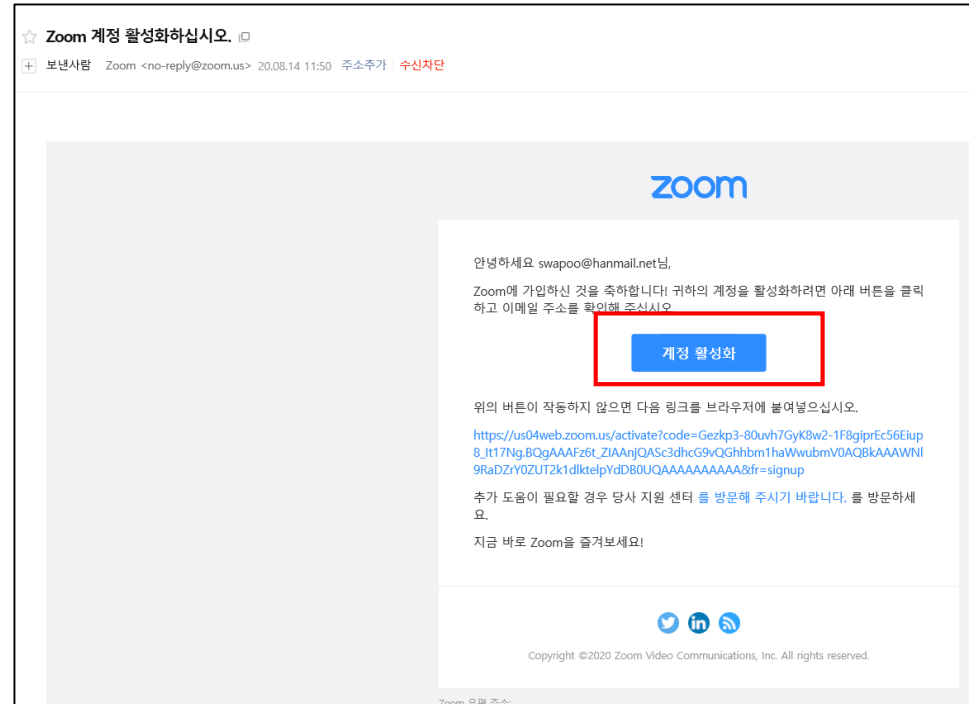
Zoom 계정 활성화하십시오.

보낸사람 Zoom <no-reply@zoom.us> 20.08.14 11:50 주소추가 수신차단

zoom

안녕하세요 swapoo@hanmail.net님,

Zoom에 가입하신 것을 축하합니다! 귀하의 계정을 활성화하려면 아래 버튼을 클릭하고 이메일 주소를 확인해 주십시오.

계정 활성화

위의 버튼이 작동하지 않으면 다음 링크를 브라우저에 붙여넣으십시오.

https://us04web.zoom.us/activate?code=Gezkp3-80uvh7GyK8w2-1F8giprEc56Eiup8_It17Ng.BQgAAAFz6t_ZIAAnjQASc3dhcG9vQGhhbm1haWwubmV0AQBkAAAWNl9RaDZrY0ZUT2k1dlktelpYdDB0UQAAAAAAAAAA&fr=signup

추가 도움이 필요할 경우 당사 지원 센터 를 방문해 주시기 바랍니다. 를 방문하세요.

지금 바로 Zoom을 즐겨보세요!

Copyright ©2020 Zoom Video Communications, Inc. All rights reserved.

Zoom 우편 주소: